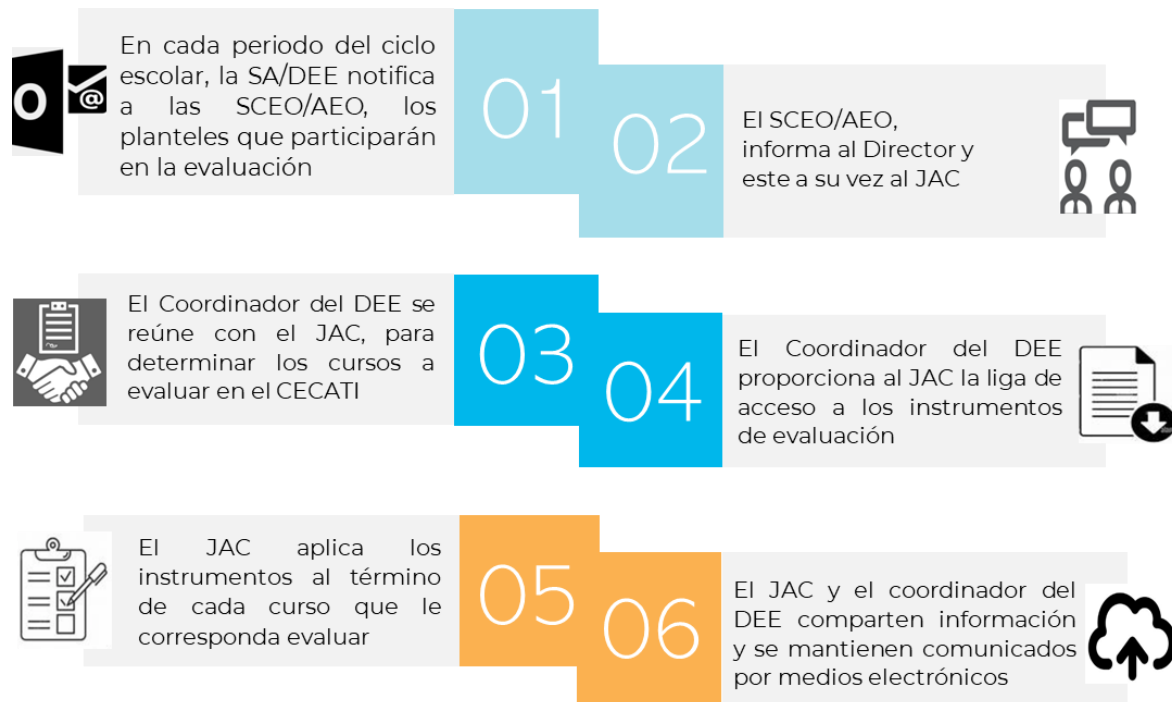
O

En cada periodo del ciclo escolar, la SA/DEE notifica a las SCEO/AEO, los planteles que participarán en la evaluación

01

02

El SCEO/AEO, informa al Director y este a su vez al JAC

El Coordinador del DEE se reúne con el JAC, para determinar los cursos a evaluar en el CECATI

03

04

El Coordinador del DEE proporciona al JAC la liga de acceso a los instrumentos de evaluación

El JAC aplica los instrumentos al término de cada curso que le corresponda evaluar

05

06

El JAC y el coordinador del DEE comparten información y se mantienen comunicados por medios electrónicos